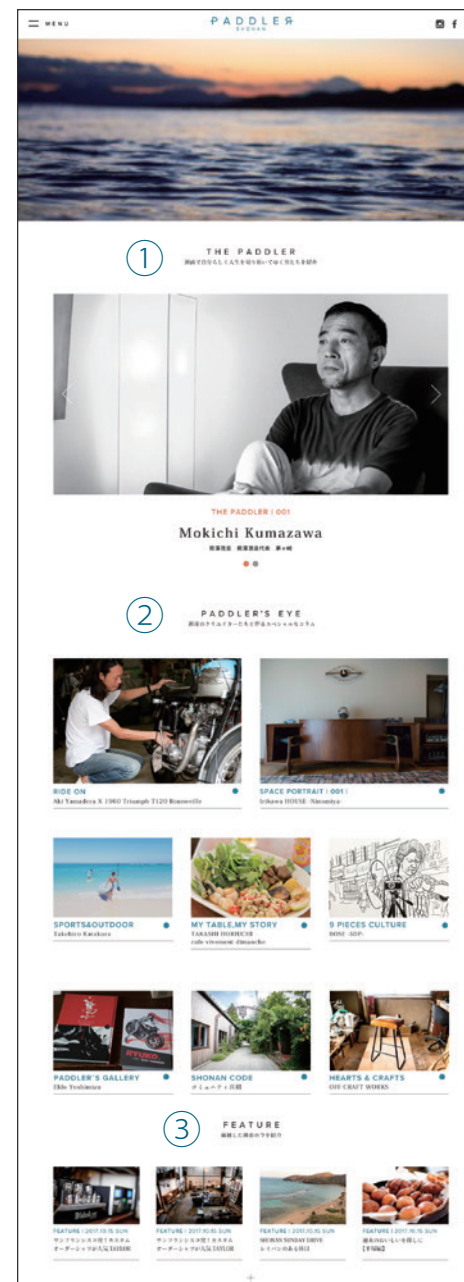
MENU

PADDLER
SHONAN

1

THE PADDLER
湘南で自分らしく人生を切り拓いてゆく住人たちを紹介

THE PADDLER | 001

Mokichi Kumazawa

熊澤酒造 熊澤酒造代表 茅ヶ崎

2

PADDLER'S EYE
湘南のクリエイターたちと作るスペシャルなコラム

RIDE ON
Aki Yamadera X 1960 Triumph T120 Bonneville

SPACE PORTRAIT | 001 |
Ichikawa HOUSE -Nanasiya-

SPORTS&OUTDOOR
Takehiro Kanakura

MY TABLE,MY STORY
TAKASHI HORIUCHI
cafe vivement dimanche

9 PIECES CULTURE
DONI -SDP-

PADDLER'S GALLERY
Eikio Yoshimura

SHONAN CODE
コミュニティ長屋

HEARTS & CRAFTS
OFF CRAFT WORKS

3

FEATURE
厳選した湘南の今を紹介

FEATURE | 2017.10.15 SUN
サンフランシスコ発！カスタム
オーダーシャツが大気TAYLOR

FEATURE | 2017.10.15 SUN
サンフランシスコ発！カスタム
オーダーシャツが大気TAYLOR

FEATURE | 2017.10.15 SUN
SHONAN SUNDAY DRIVE
レモバンのある休日

FEATURE | 2017.10.15 SUN
湘南のおいしいを探しに
【茅ヶ崎編】

+